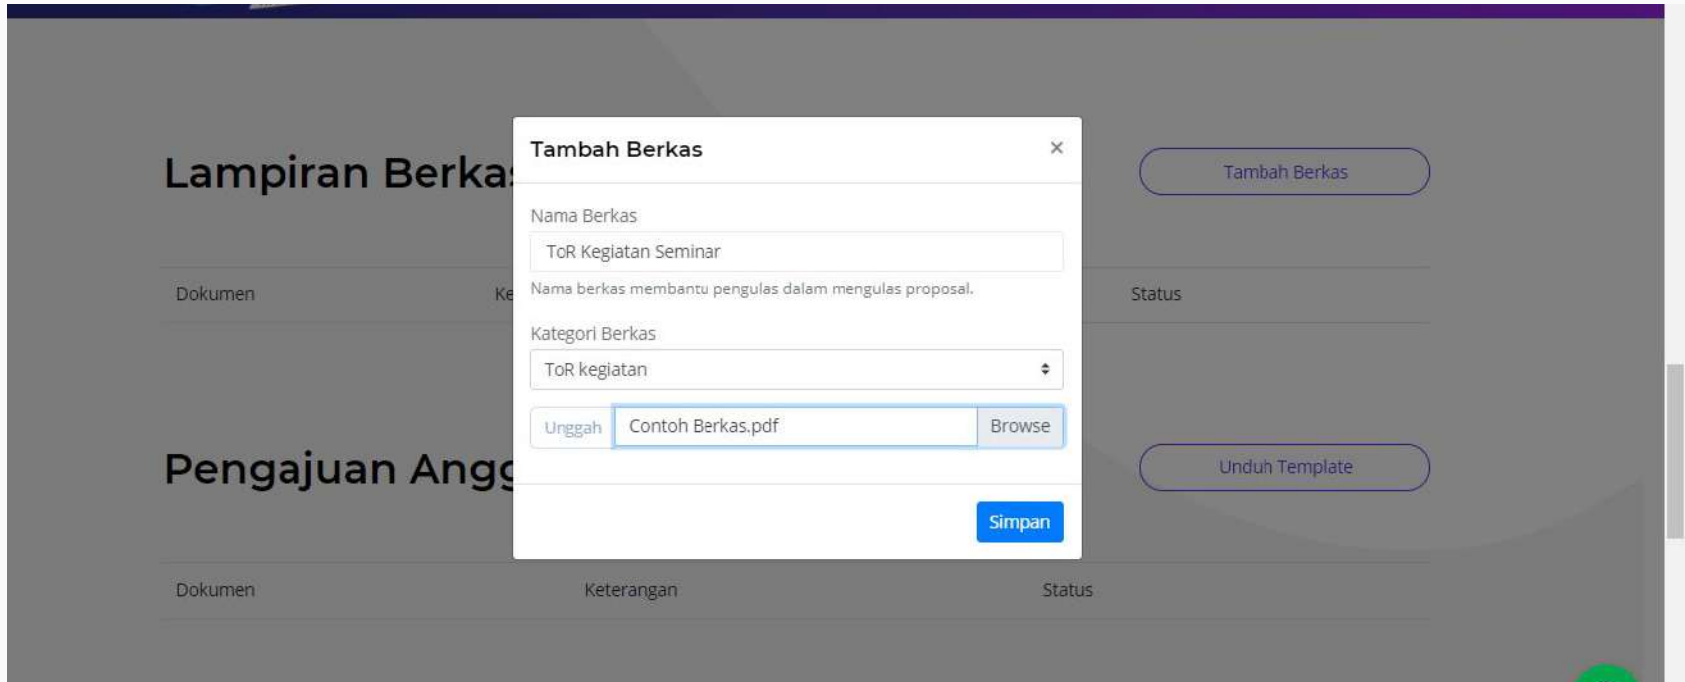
Lampiran Berka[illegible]

Tambah Berkas

Dokumen

Ke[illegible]

Status

Pengajuan Ang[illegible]

Unduh Template

Dokumen

Keterangan

Status

Tambah Berkas

×

Nama Berkas

ToR Kegiatan Seminar

Nama berkas membantu pengulas dalam mengulas proposal.

Kategori Berkas

ToR kegiatan

Unggah

Contoh Berkas.pdf

Browse

Simpan